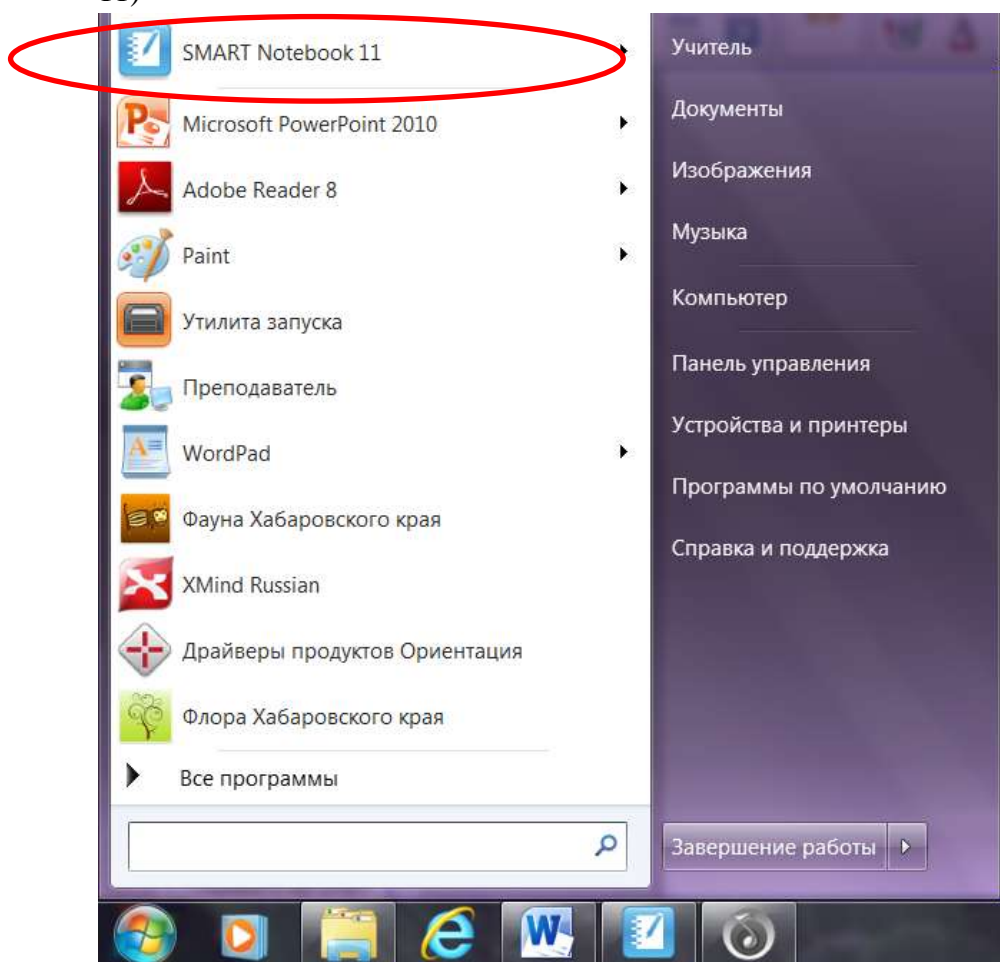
SMART Notebook 11
Microsoft PowerPoint 2010
Adobe Reader 8
Paint
Утилита запуска
Преподаватель
WordPad
Фауна Хабаровского края
XMind Russian
Драйверы продуктов Ориентация
Флора Хабаровского края
Все программы

Учитель
Документы
Изображения
Музыка
Компьютер
Панель управления
Устройства и принтеры
Программы по умолчанию
Справка и поддержка
Завершение работы